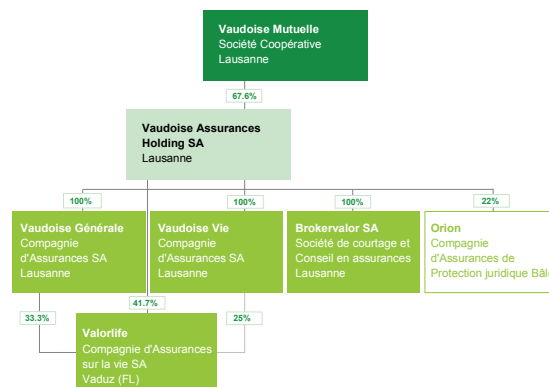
Vaudoise Mutuelle
Société Coopérative
Lausanne

67.6%

Vaudoise Assurances Holding SA
Lausanne

100%

100%

100%

22%

Vaudoise Générale
Compagnie d'Assurances SA
Lausanne

Vaudoise Vie
Compagnie d'Assurances SA
Lausanne

Brokervalor SA
Société de courtage et Conseil en assurances
Lausanne

Orion
Compagnie d'Assurances de Protection juridique Bâl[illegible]

41.7%

33.3%

25%

Valorlife
Compagnie d'Assurances sur la vie SA
Vaduz (FL)